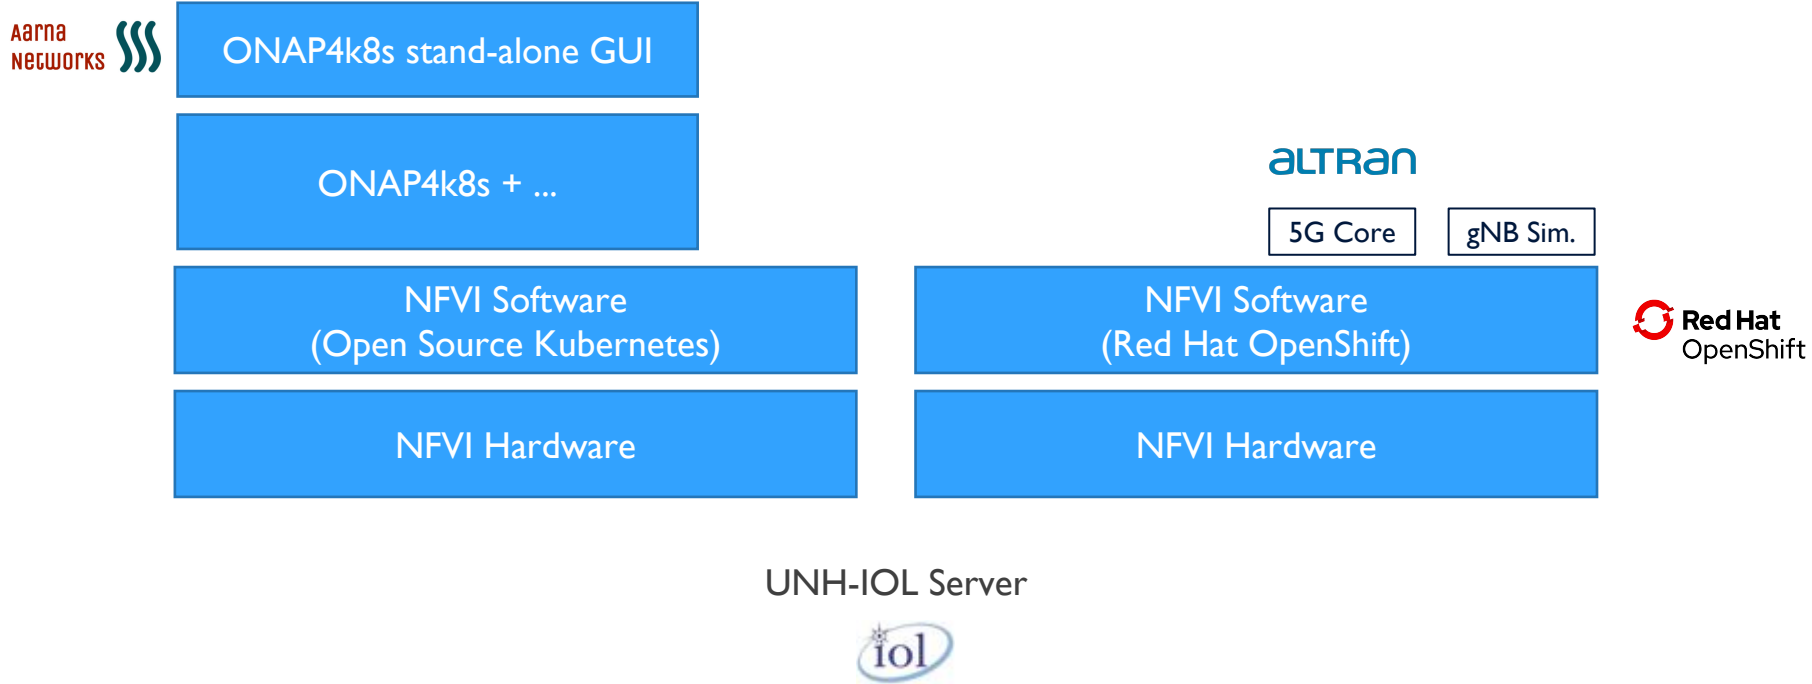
Aarna Networks

ONAP4k8s stand-alone GUI

ONAP4k8s + ...

altran

5G Core

gNB Sim.

NFVI Software
(Open Source Kubernetes)

NFVI Software
(Red Hat OpenShift)

Red Hat OpenShift

NFVI Hardware

NFVI Hardware

UNH-IOL Server

iol